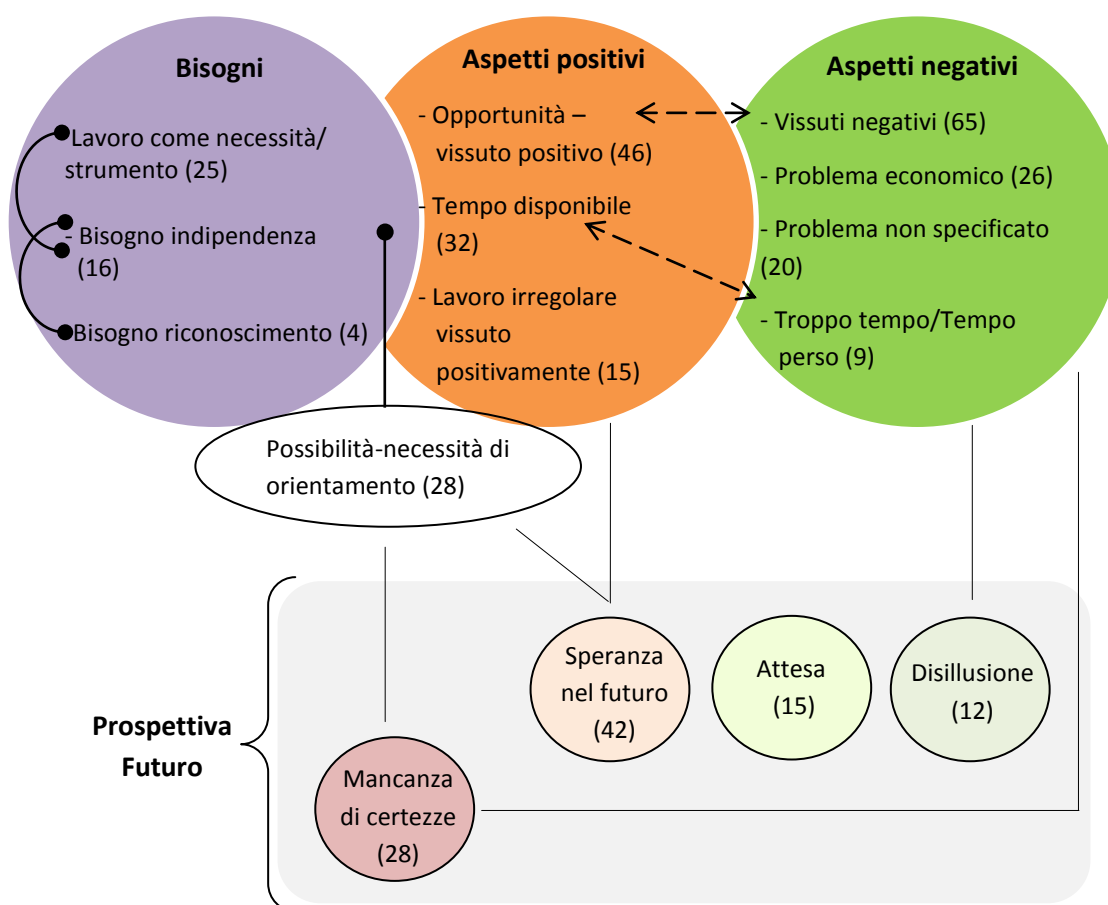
Bisogni

Lavoro come necessità/ strumento (25)

- Bisogno indipendenza (16)

Bisogno riconoscimento (4)

Aspetti positivi

- Opportunità – vissuto positivo (46)

- Tempo disponibile (32)

- Lavoro irregolare vissuto positivamente (15)

Aspetti negativi

- Vissuti negativi (65)

- Problema economico (26)

- Problema non specificato (20)

- Troppo tempo/Tempo perso (9)

Possibilità-necessità di orientamento (28)

Prospettiva Futuro

Speranza nel futuro (42)

Attesa (15)

Disillusione (12)

Mancanza di certezze (28)